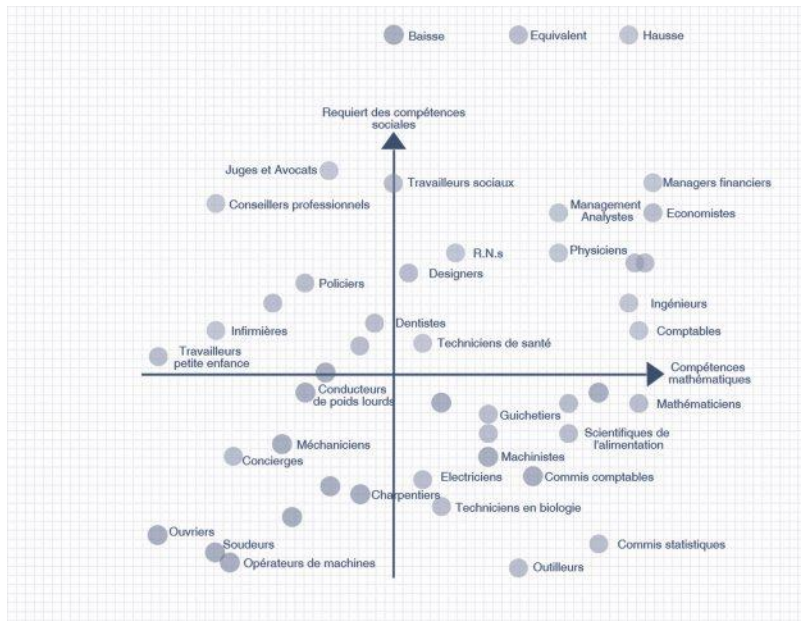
Baisse
Equivalent
Hausse

Requiert des compétences sociales

Juges et Avocats
Travailleurs sociaux
Managers financiers
Conseillers professionnels
Management Analystes
Economistes
R.N.s
Physiciens
Designers
Policiers
Ingénieurs
Dentistes
Infirmières
Comptables
Techniciens de santé
Travailleurs petite enfance
Compétences mathématiques
Conducteurs de poids lourds
Mathématiciens
Guichetiers
Scientifiques de l'alimentation
Méchaniciens
Machinistes
Concierges
Electriciens
Commis comptables
Charpentiers
Techniciens en biologie
Ouvriers
Soudeurs
Commis statistiques
Opérateurs de machines
Outilleurs